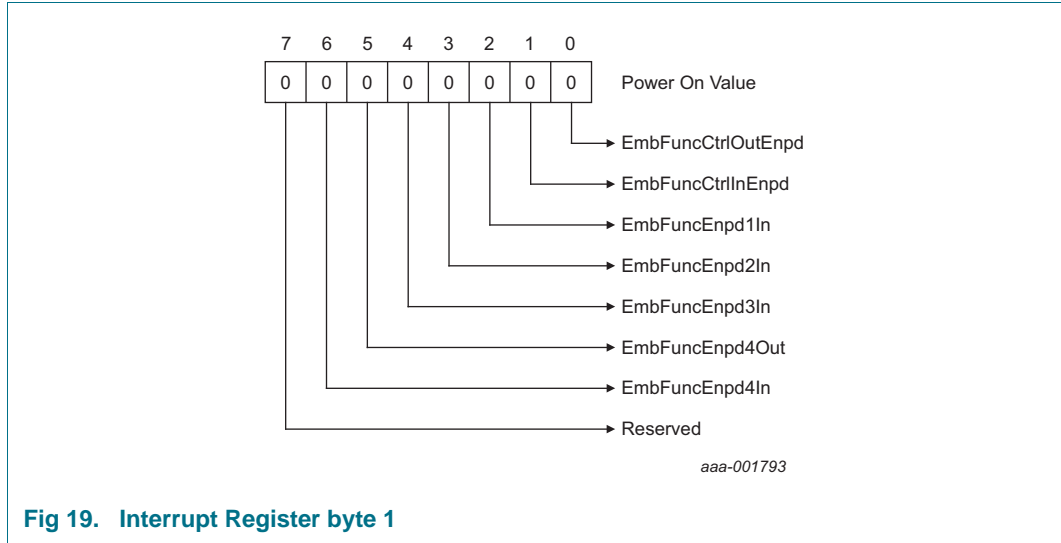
7 6 5 4 3 2 1 0

| 0 | 0 | 0 | 0 | 0 | 0 | 0 | 0 |
|---|---|---|---|---|---|---|---|

Power On Value

EmbFuncCtrlOutEnpd
EmbFuncCtrlInEnpd
EmbFuncEnpd1In
EmbFuncEnpd2In
EmbFuncEnpd3In
EmbFuncEnpd4Out
EmbFuncEnpd4In
Reserved

aaa-001793

Fig 19. Interrupt Register byte 1